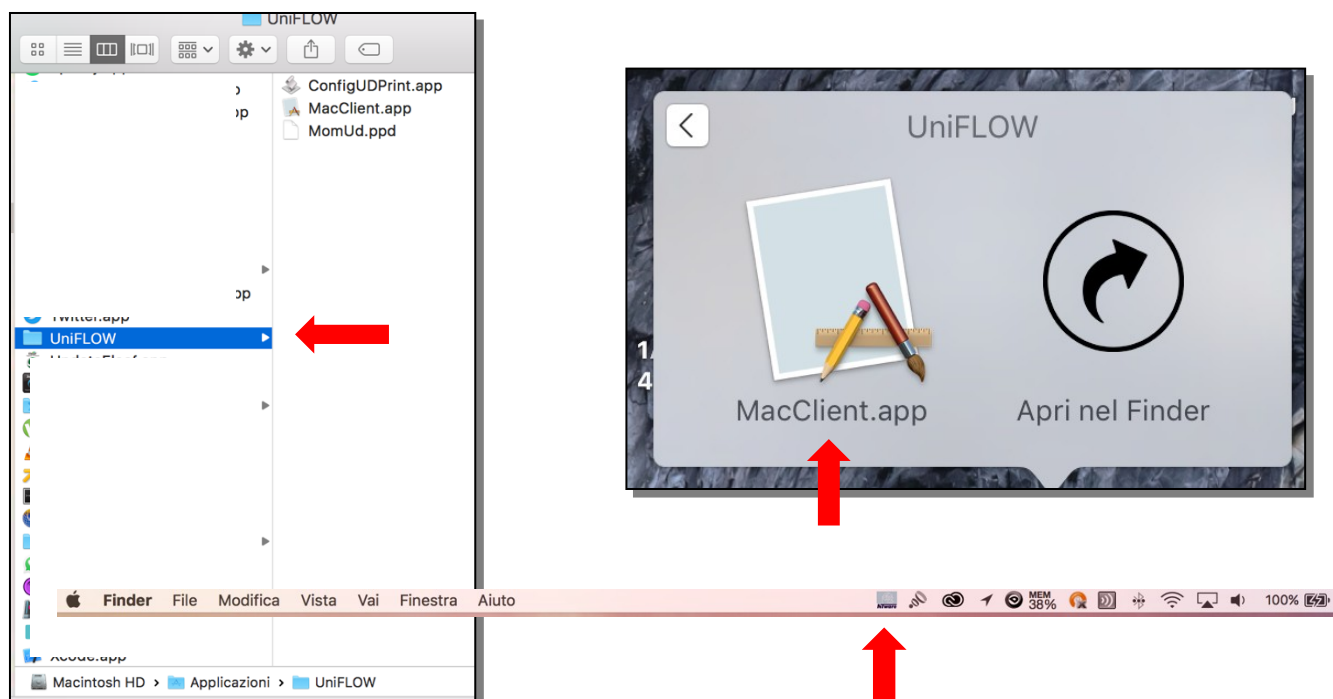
UniFLOW

ConfigUDPrint.app
MacClient.app
MomUd.ppd

Twitter.app
UniFLOW

Xcode.app

Macintosh HD › Applicazioni › UniFLOW

UniFLOW

MacClient.app
Apri nel Finder

Finder File Modifica Vista Vai Finestra Aiuto

MEM 38%

100%